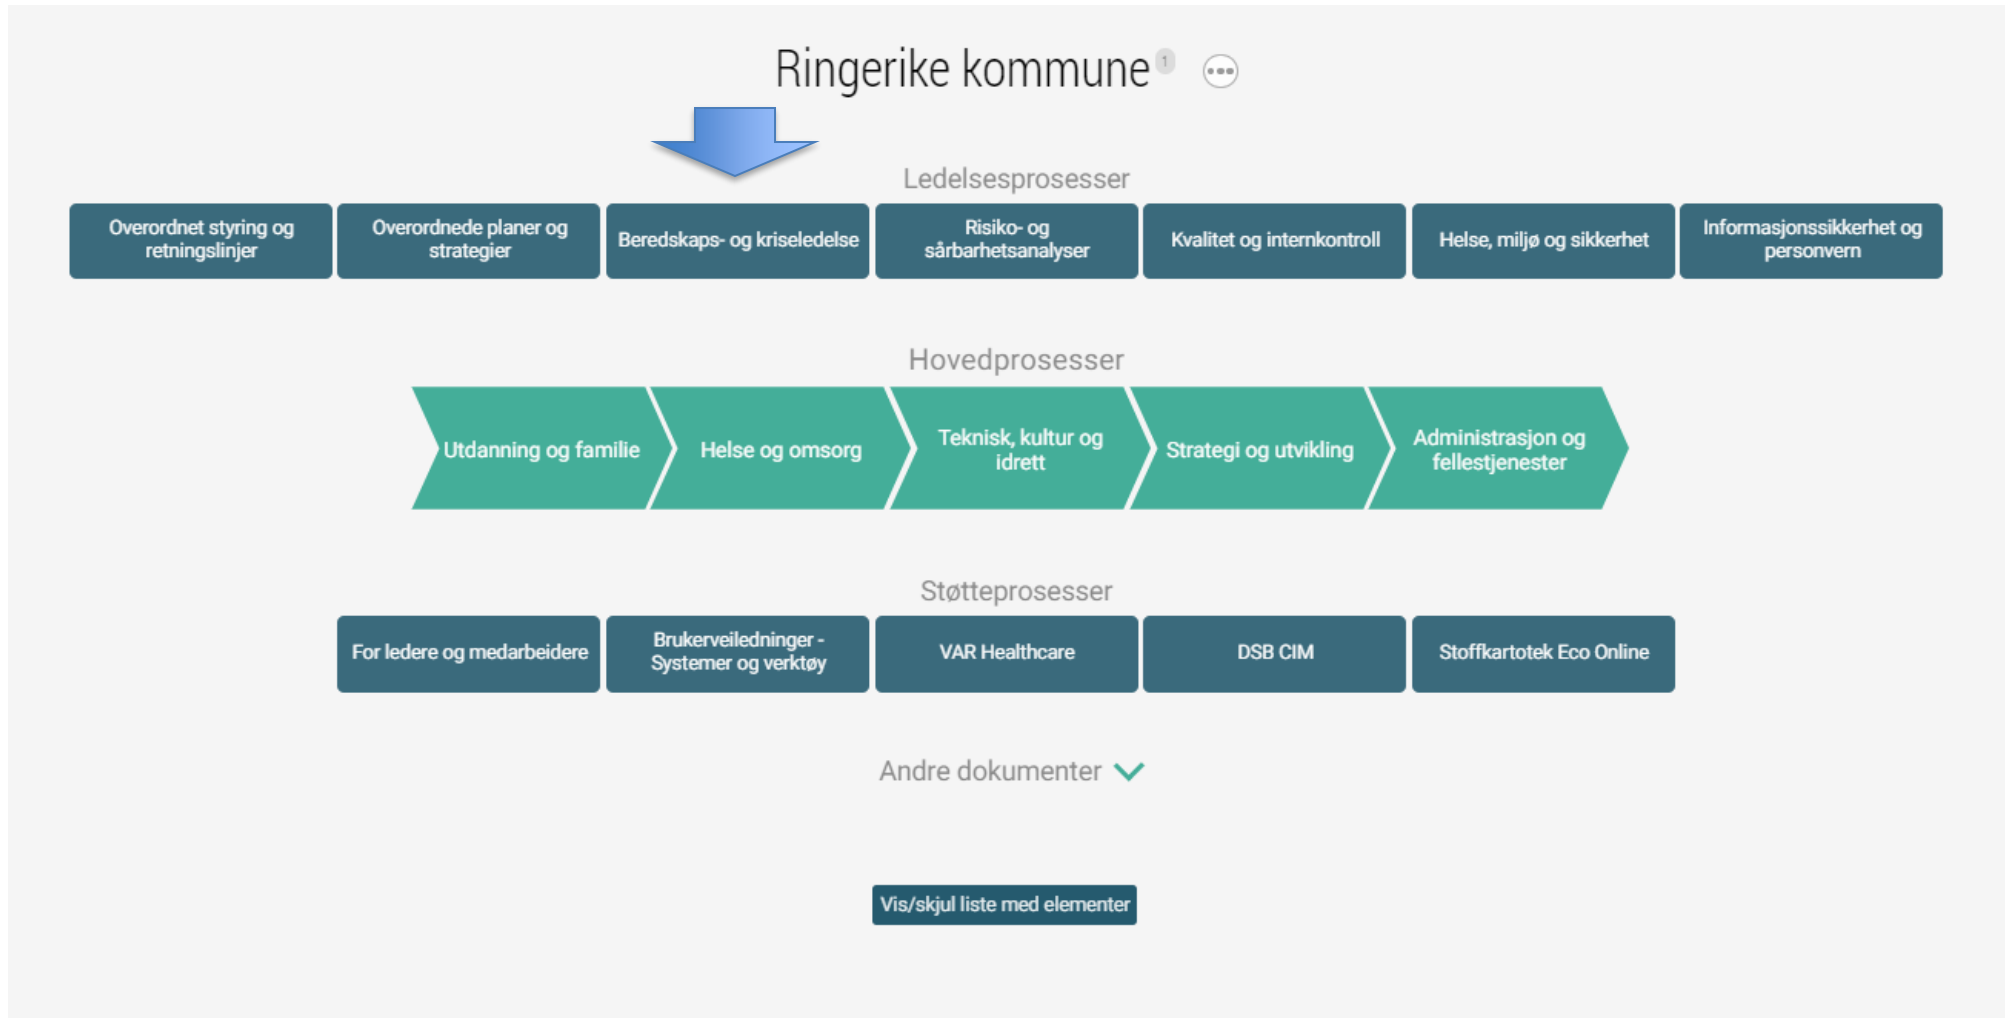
Ringerike kommune 1

Ledelsesprosesser

Overordnet styring og retningslinjer

Overordnede planer og strategier

Beredskaps- og kriseledelse

Risiko- og sårbarhetsanalyser

Kvalitet og internkontroll

Helse, miljø og sikkerhet

Informasjonssikkerhet og personvern

Hovedprosesser

Utdanning og familie

Helse og omsorg

Teknisk, kultur og idrett

Strategi og utvikling

Administrasjon og fellestjenester

Støtteprosesser

For ledere og medarbeidere

Brukerveiledninger - Systemer og verktøy

VAR Healthcare

DSB CIM

Stoffkartotek Eco Online

Andre dokumenter

Vis/skjul liste med elementer